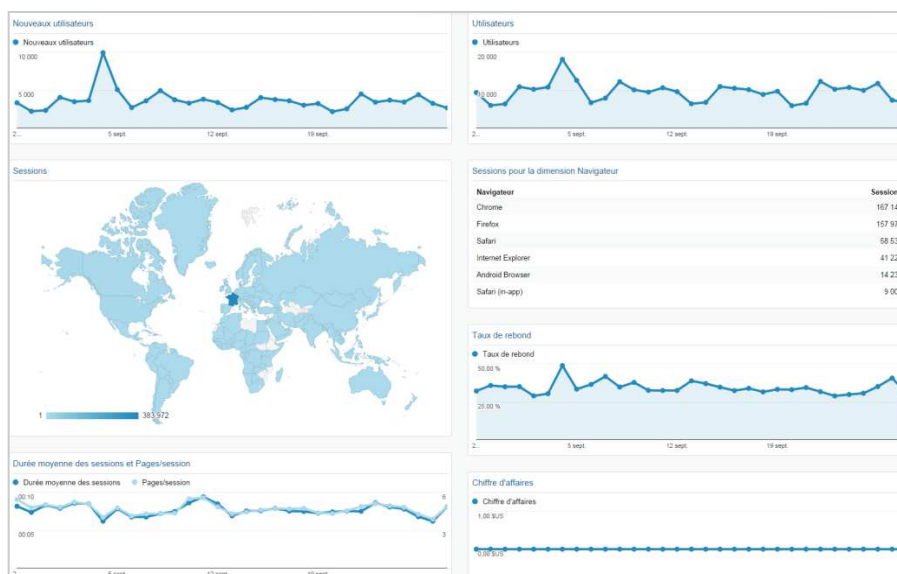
Nouveaux utilisateurs

● Nouveaux utilisateurs

10 000

5 000

2... 5 sept. 12 sept. 19 sept.

Utilisateurs

● Utilisateurs

20 000

10 000

2... 5 sept. 12 sept. 19 sept.

Sessions

1 383 972

Sessions pour la dimension Navigateur

| Navigateur | Session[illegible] |
|---|---|
| Chrome | 167 14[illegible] |
| Firefox | 157 97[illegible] |
| Safari | 58 53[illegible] |
| Internet Explorer | 41 22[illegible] |
| Android Browser | 14 23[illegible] |
| Safari (in-app) | 9 00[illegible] |

Taux de rebond

● Taux de rebond

50,00 %

25,00 %

2... 5 sept. 12 sept. 19 sept.

Durée moyenne des sessions et Pages/session

● Durée moyenne des sessions ● Pages/session

00:10 6

00:05 3

Chiffre d'affaires

● Chiffre d'affaires

1,00 $US

0,00 $US